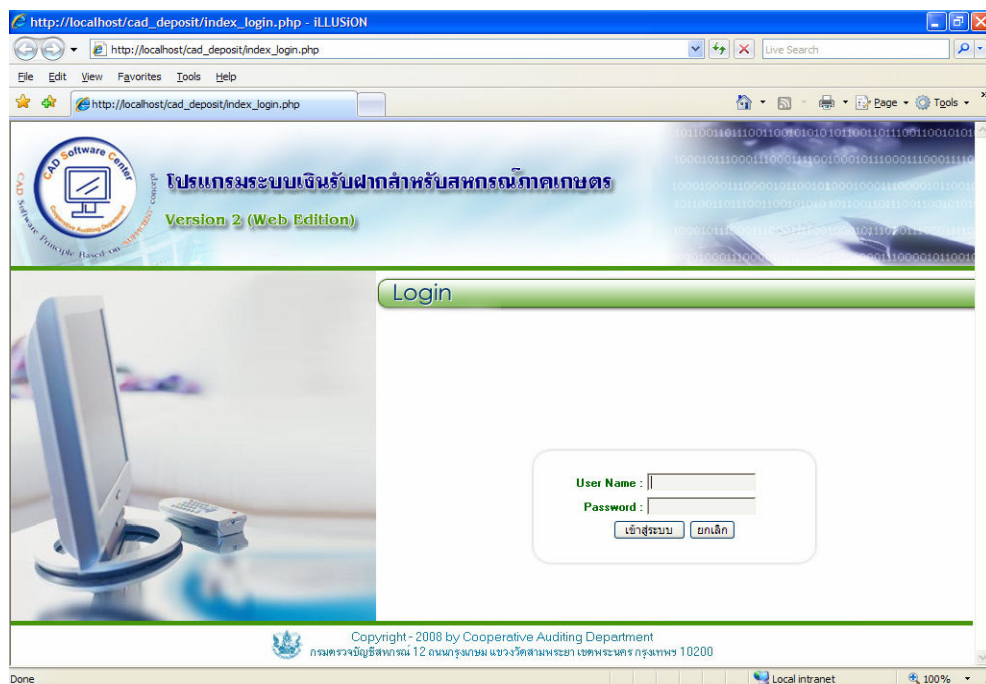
http://localhost/cad_deposit/index_login.php - iLLUSiON

http://localhost/cad_deposit/index_login.php

Live Search

File Edit View Favorites Tools Help

http://localhost/cad_deposit/index_login.php

Page Tools

CAD Software Center

Cooperative Auditing Department

CAD Software Principle Based on Sufficiency concept

โปรแกรมระบบเงินรับฝากสำหรับสหกรณ์ภาคเกษตร

Version 2 (Web Edition)

Login

User Name :

Password :

เข้าสู่ระบบ ยกเลิก

Copyright - 2008 by Cooperative Auditing Department

กรมตรวจบัญชีสหกรณ์ 12 ถนนกรุงเกษม แขวงวัดสามพระยา เขตพระนคร กรุงเทพฯ 10200

Done

Local intranet

100%